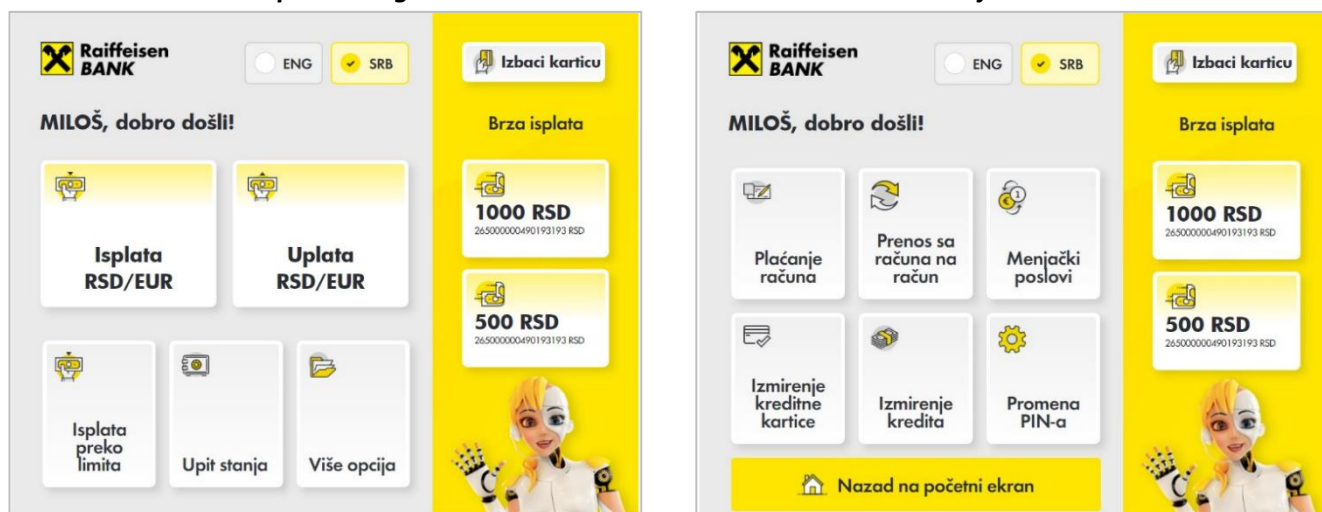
Raiffeisen BANK

ENG

SRB

Izbaci karticu

MILOŠ, dobro došli!

Brza isplata

Isplata RSD/EUR

Uplata RSD/EUR

1000 RSD
265000000490193193 RSD

500 RSD
265000000490193193 RSD

Isplata preko limita

Upit stanja

Više opcija

Raiffeisen BANK

ENG

SRB

Izbaci karticu

MILOŠ, dobro došli!

Brza isplata

Plaćanje računa

Prenos sa računa na račun

Menjački poslovi

1000 RSD
265000000490193193 RSD

500 RSD
265000000490193193 RSD

Izmirenje kreditne kartice

Izmirenje kredita

Promena PIN-a

Nazad na početni ekran